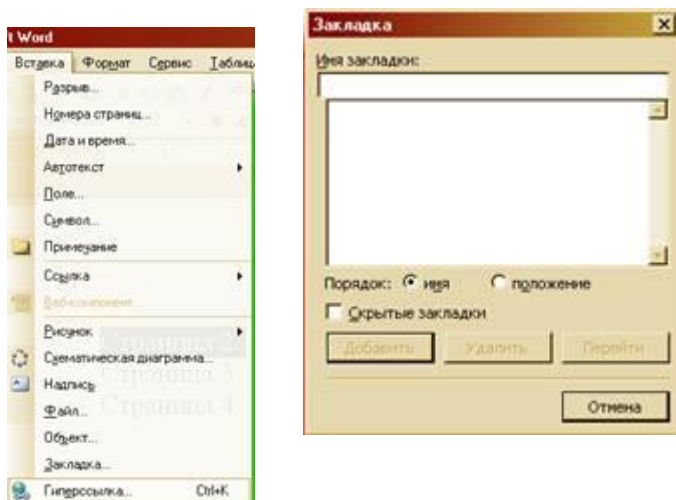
t Word

Вставка Формат Сервис Таблиц

Разрыв...
Номера страниц...
Дата и время...
Автотекст
Поле...
Символ...
Примечание
Ссылка
Веб-компонент...
Рисунок
Схематическая диаграмма...
Надпись
Файл...
Объект...
Закладка...
Гиперссылка... Ctrl+K

Страница 3
Страница 4

Закладка

Имя закладки:

Порядок: имя положение
Скрытые закладки
Добавить Удалить Перейти
Отмена